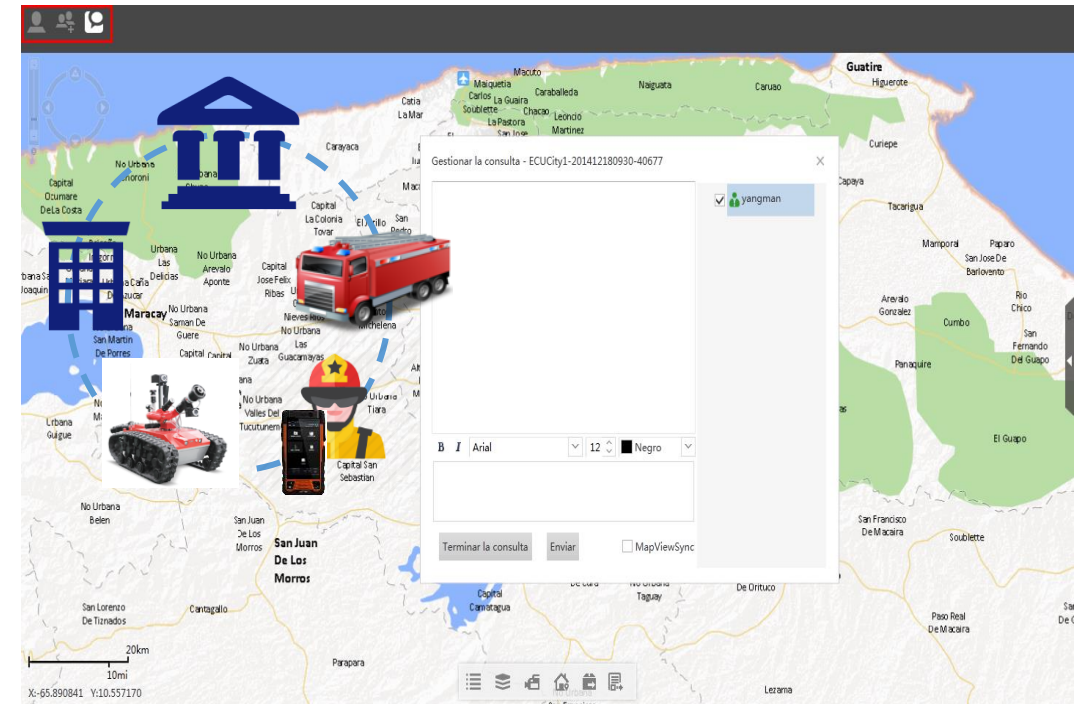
Gestionar la consulta - ECUCity1-201412180930-40677

yangman

B I Arial 12 Negro

Terminar la consulta Enviar MapViewSync

Macuto Maiquetia Carlos Soublette Carabaileda La Guaira Chacao La Pastora San Jose Leoncio Martinez Naiguata Caruso Guatire Higuerote Catia La Mar Carayaca Curiepe Capaya Tacarigua Mamporal Paparo San Jose De Barlovento Rio Chico San Fernando Del Guapo Cumbo Arevalo Gonzalez Panaquire El Guapo Capital Ocumare De La Costa No Urbana Choroni Urbana Las Delicias No Urbana Arevalo Aponte Capital Jose Felix Ribas Capital La Colonia Tovar El Jarillo San Pedro Maracay No Urbana Saman De Guere San Martin De Porres Capital No Urbana Zuata Nieves Rios No Urbana Las Guacamayas Michelena Urbana Tiara No Urbana Valles Del Tucutunemo Capital San Sebastian Urbana Guigue No Urbana Belen San Juan De Los Morros San Juan De Los Morros San Lorenzo De Tiznados Cantagallo Parapara Capital Camatagua No Urbana Taguay De Orituco San Francisco De Macaira Soublette Paso Real De Macaira Lezama

20km
10mi
X:-65.890841 Y:10.557170